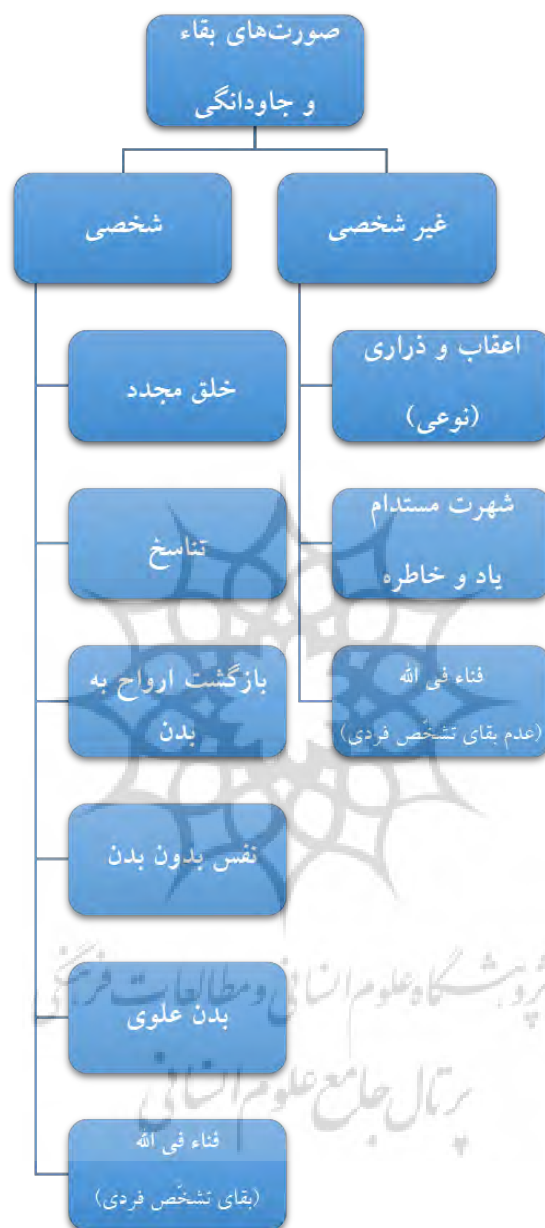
صورت‌های بقاء و جاودانگی

غیر شخصی

شخصی

اعقاب و ذراری (نوعی)

شهرت مستدام یاد و خاطره

فناء فی الله (عدم بقای تشخّص فردی)

خلق مجدد

تناسخ

بازگشت ارواح به بدن

نفس بدون بدن

بدن علوی

فناء فی الله (بقای تشخّص فردی)

پژوهشگاه علوم انسانی و مطالعات فرهنگی
پرتال جامع علوم انسانی